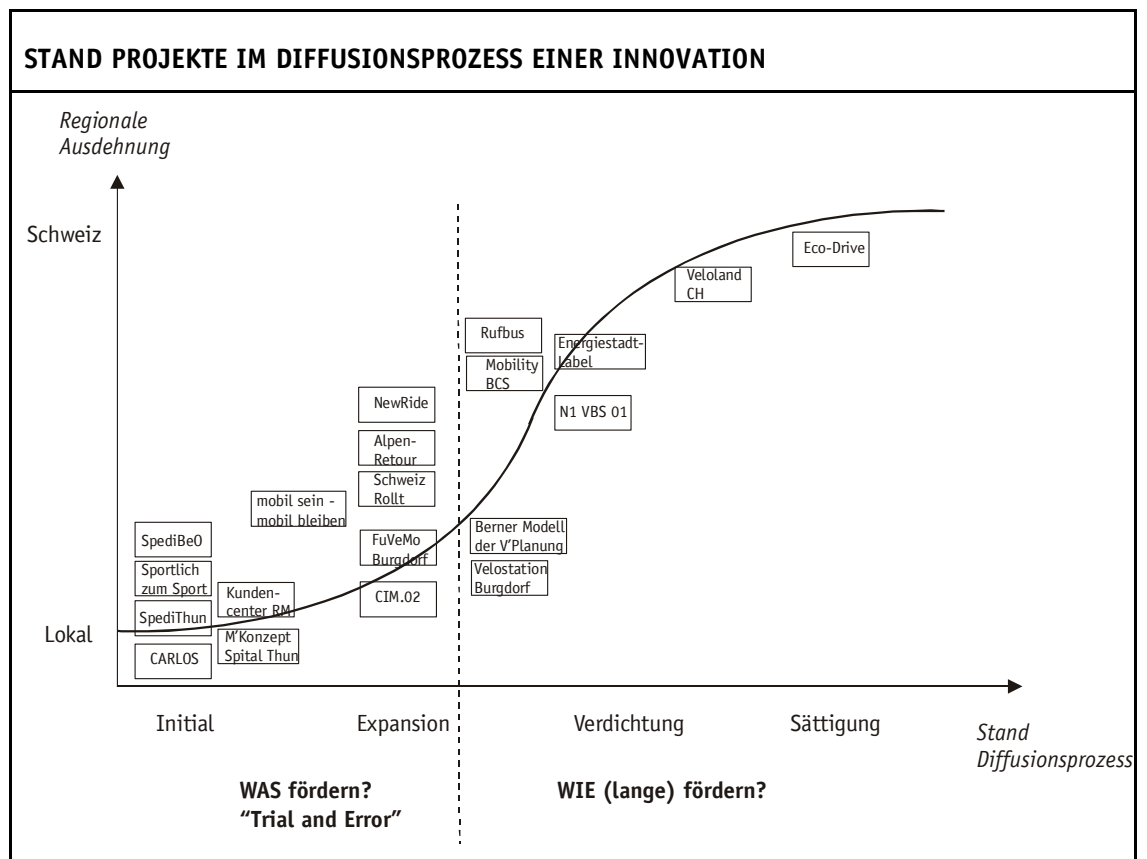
STAND PROJEKTE IM DIFFUSIONSPROZESS EINER INNOVATION

Regionale Ausdehnung

Schweiz

Lokal

Eco-Drive

Veloland CH

Rufbus

Energiestadt-Label

Mobility BCS

N1 VBS 01

NewRide

Alpen-Retour

Schweiz Rollt

mobil sein - mobil bleiben

Berner Modell der V'Planung

Velostation Burgdorf

FuVeMo Burgdorf

CIM.02

SpediBeO

Sportlich zum Sport

SpediThun

Kunden-center RM

M'Konzept Spital Thun

CARLOS

Initial

Expansion

Verdichtung

Sättigung

Stand Diffusionsprozess

WAS fördern?
"Trial and Error"

WIE (lange) fördern?